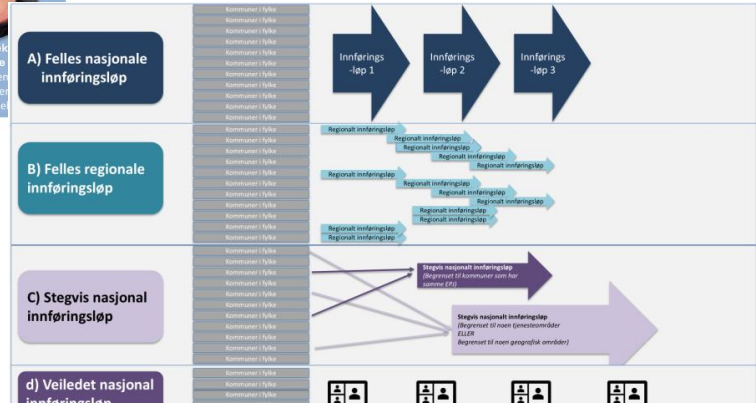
A) Felles nasjonale innføringsløp

Kommuner i fylke
Kommuner i fylke
Kommuner i fylke
Kommuner i fylke
Kommuner i fylke
Kommuner i fylke
Kommuner i fylke
Kommuner i fylke
Kommuner i fylke
Kommuner i fylke
Kommuner i fylke

Innførings -løp 1

Innførings -løp 2

Innførings -løp 3

B) Felles regionale innføringsløp

Kommuner i fylke
Kommuner i fylke
Kommuner i fylke
Kommuner i fylke
Kommuner i fylke
Kommuner i fylke
Kommuner i fylke
Kommuner i fylke
Kommuner i fylke
Kommuner i fylke
Kommuner i fylke

Regionalt innføringsløp
Regionalt innføringsløp
Regionalt innføringsløp
Regionalt innføringsløp
Regionalt innføringsløp
Regionalt innføringsløp
Regionalt innføringsløp
Regionalt innføringsløp
Regionalt innføringsløp
Regionalt innføringsløp
Regionalt innføringsløp
Regionalt innføringsløp
Regionalt innføringsløp

C) Stegvis nasjonal innføringsløp

Kommuner i fylke
Kommuner i fylke
Kommuner i fylke
Kommuner i fylke
Kommuner i fylke
Kommuner i fylke
Kommuner i fylke
Kommuner i fylke
Kommuner i fylke
Kommuner i fylke
Kommuner i fylke

Stegvis nasjonalt innføringsløp
(Begrenset til kommuner som har samme EPJ)

Stegvis nasjonalt innføringsløp
(Begrenset til noen tjenesteområder
ELLER
Begrenset til noen geografisk områder)

d) Veiledet nasjonal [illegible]

Kommuner i fylke
Kommuner i fylke
Kommuner i fylke